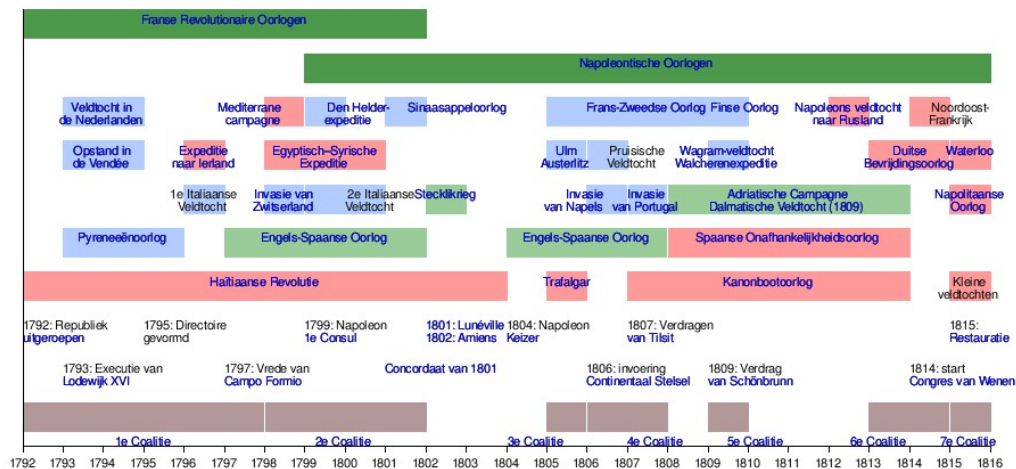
Franse Revolutionaire Oorlogen

Napoleontische Oorlogen

Veldtocht in de Nederlanden
Mediterrane campagne
Den Helder-expeditie
Sinaasappeloorlog
Frans-Zweedse Oorlog
Finse Oorlog
Napoleons veldtocht naar Rusland
Noordoost-Frankrijk

Opstand in de Vendée
Expeditie naar Ierland
Egyptisch–Syrische Expeditie
Ulm
Austerlitz
Pruisische Veldtocht
Wagram-veldtocht
Walcherenexpeditie
Duitse Bevrijdingsoorlog
Waterloo

1e Italiaanse Veldtocht
Invasie van Zwitserland
2e Italiaanse Veldtocht
Stecklikrieg
Invasie van Napels
Invasie van Portugal
Adriatische Campagne
Dalmatische Veldtocht (1809)
Napolitaanse Oorlog

Pyreneeënoorlog
Engels-Spaanse Oorlog
Engels-Spaanse Oorlog
Spaanse Onafhankelijkheidsoorlog

Haïtiaanse Revolutie
Trafalgar
Kanonbootoorlog
Kleine veldtochten

1792: Republiek uitgeroepen
1795: Directoire gevormd
1799: Napoleon 1e Consul
1801: Lunéville
1802: Amiens
1804: Napoleon Keizer
1807: Verdragen van Tilsit
1815: Restauratie

1793: Executie van Lodewijk XVI
1797: Vrede van Campo Formio
Concordaat van 1801
1806: invoering Continentaal Stelsel
1809: Verdrag van Schönbrunn
1814: start Congres van Wenen

1e Coalitie
2e Coalitie
3e Coalitie
4e Coalitie
5e Coalitie
6e Coalitie
7e Coalitie

1792 1793 1794 1795 1796 1797 1798 1799 1800 1801 1802 1803 1804 1805 1806 1807 1808 1809 1810 1811 1812 1813 1814 1815 1816